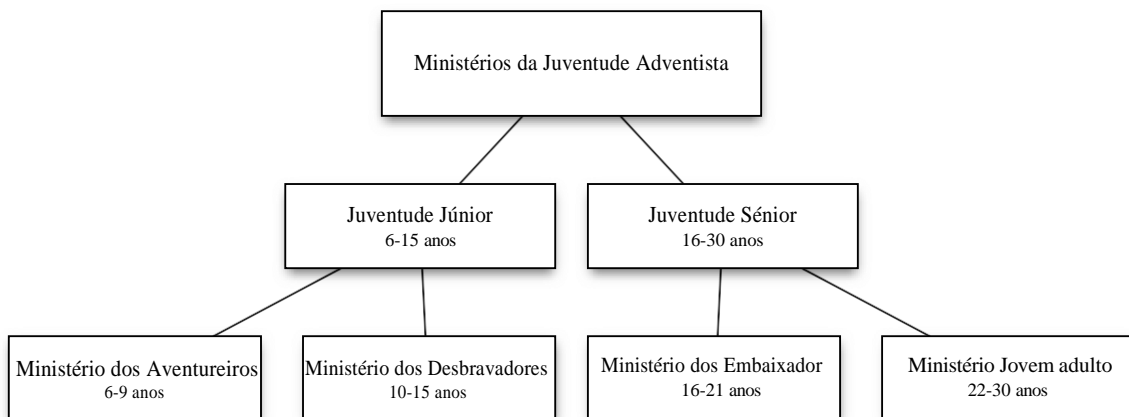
Ministérios da Juventude Adventista

Juventude Júnior
6-15 anos

Juventude Sénior
16-30 anos

Ministério dos Aventureiros
6-9 anos

Ministério dos Desbravadores
10-15 anos

Ministério dos Embaixador
16-21 anos

Ministério Jovem adulto
22-30 anos